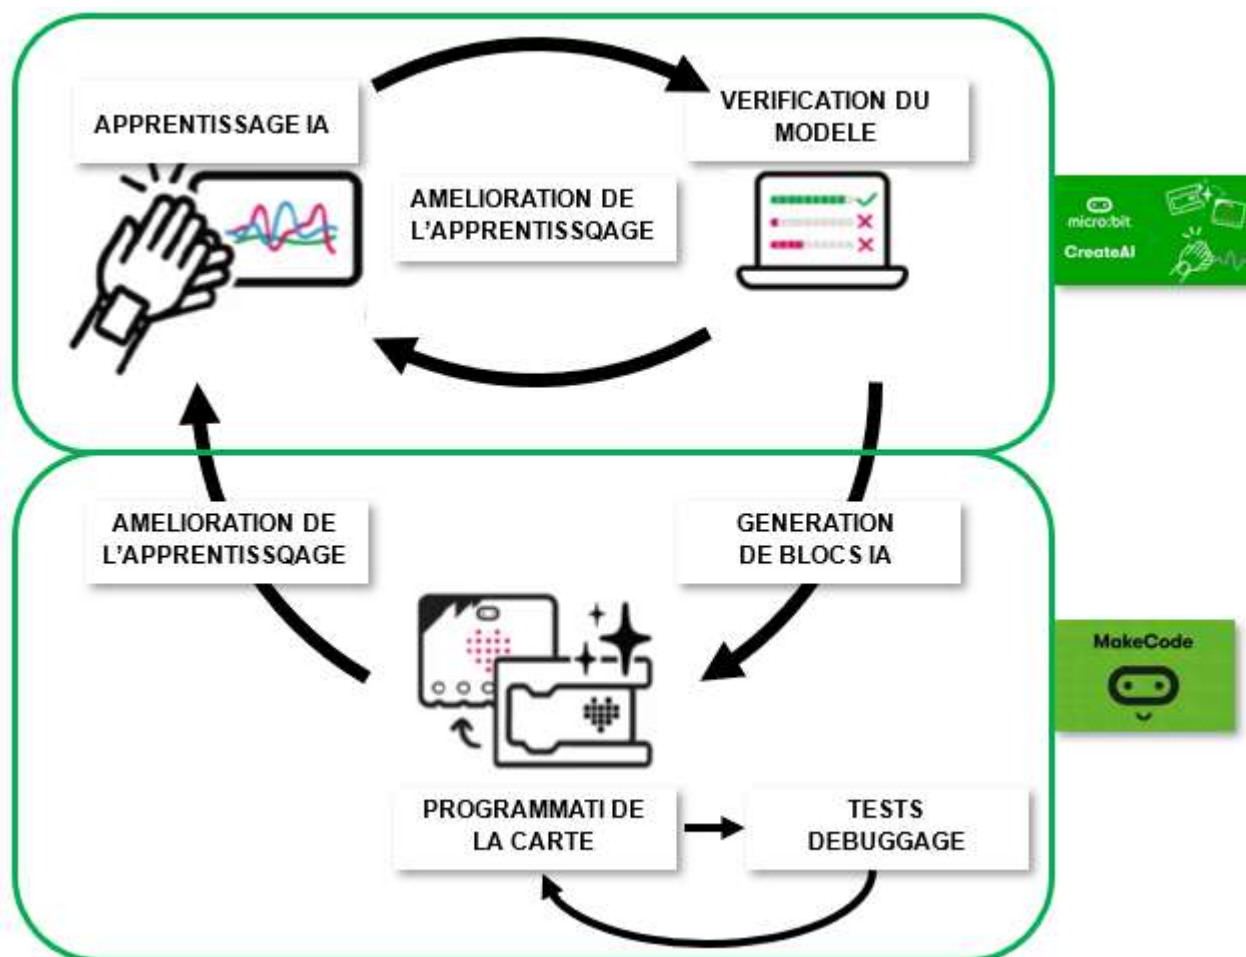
APPRENTISSAGE IA

VERIFICATION DU MODELE

AMELIORATION DE L'APPRENTISSQAGE

micro:bit
CreateAI

AMELIORATION DE L'APPRENTISSQAGE

GENERATION DE BLOCS IA

MakeCode

PROGRAMMATI DE LA CARTE

TESTS DEBUGGAGE